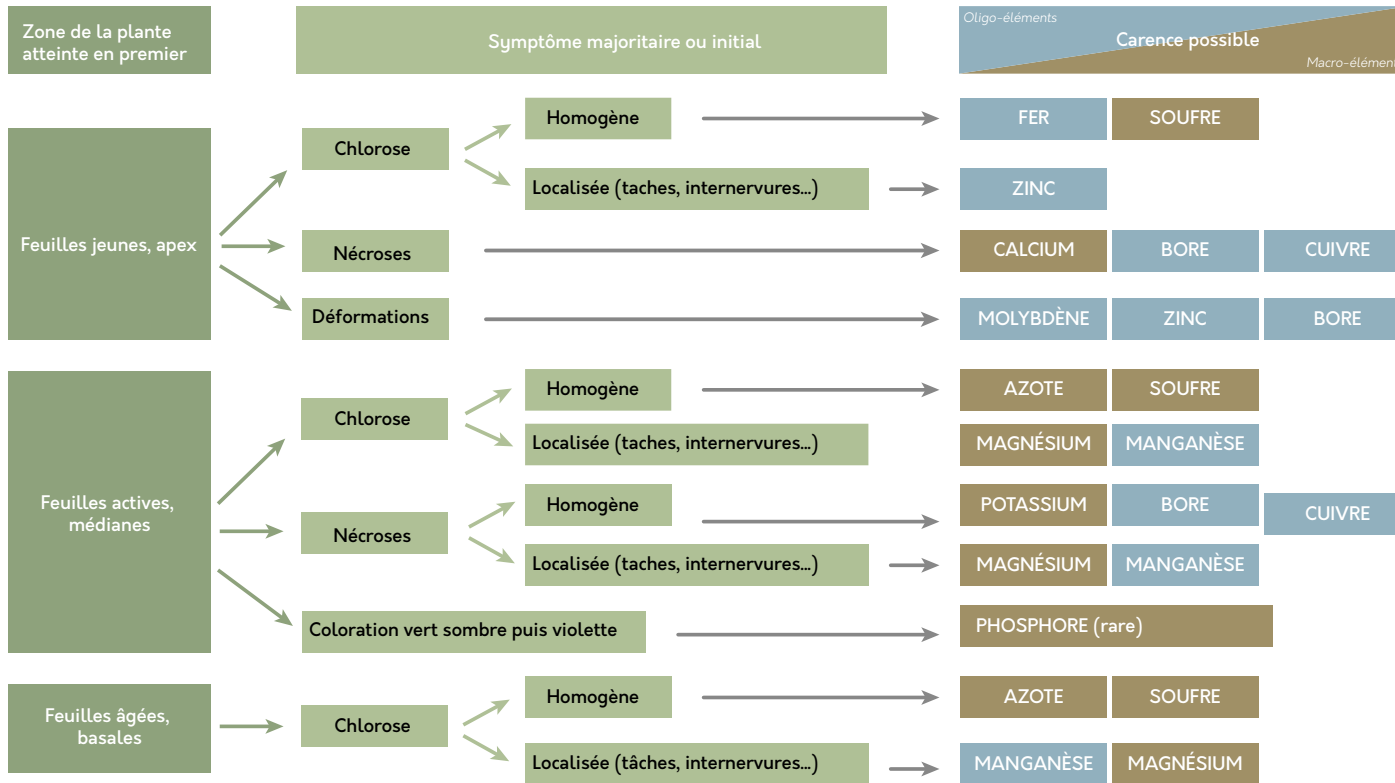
Zone de la plante atteinte en premier

Symptôme majoritaire ou initial

Oligo-éléments
Carence possible
Macro-élément

Feuilles jeunes, apex

Chlorose
Homogène
FER
SOUFRE

Localisée (taches, internervures...)
ZINC

Nécroses
CALCIUM
BORE
CUIVRE

Déformations
MOLYBDÈNE
ZINC
BORE

Feuilles actives, médianes

Chlorose
Homogène
AZOTE
SOUFRE

Localisée (taches, internervures...)
MAGNÉSIUM
MANGANÈSE

Nécroses
Homogène
POTASSIUM
BORE
CUIVRE

Localisée (taches, internervures...)
MAGNÉSIUM
MANGANÈSE

Coloration vert sombre puis violette
PHOSPHORE (rare)

Feuilles âgées, basales

Chlorose
Homogène
AZOTE
SOUFRE

Localisée (tâches, internervures...)
MANGANÈSE
MAGNÉSIUM